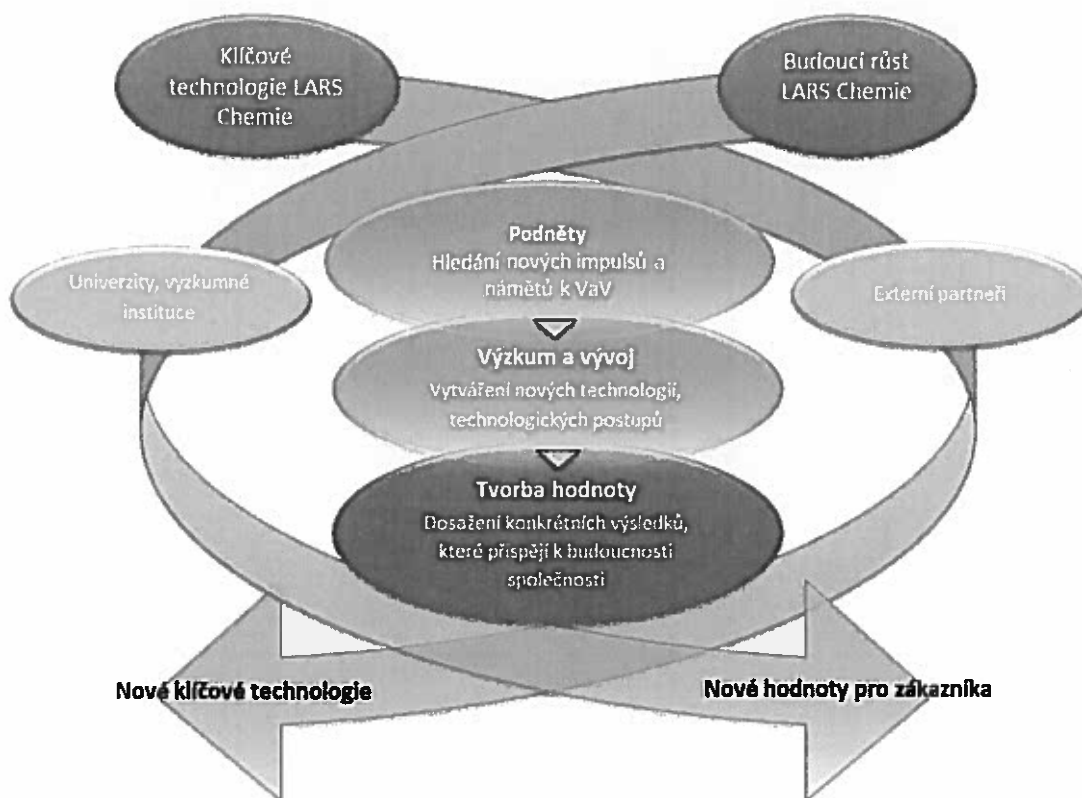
Klíčové technologie LARS Chemie

Budoucí růst LARS Chemie

Podněty
Hledání nových impulsů a námětů k VaV

Univerzity, výzkumné instituce

Externí partneři

Výzkum a vývoj
Vytváření nových technologií, technologických postupů

Tvorba hodnoty
Dosažení konkrétních výsledků, které přispějí k budoucnosti společnosti

Nové klíčové technologie

Nové hodnoty pro zákazníka